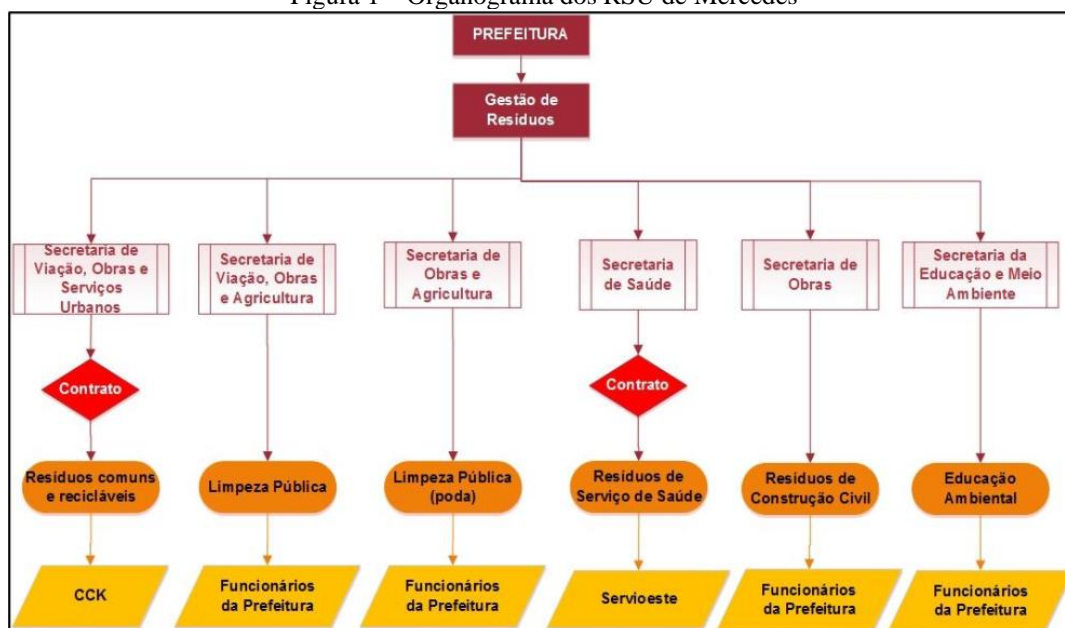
Figura 1 – Organograma dos RSU de Mercedes

PREFEITURA

Gestão de Resíduos

Secretaria de Viação, Obras e Serviços Urbanos

Secretaria de Viação, Obras e Agricultura

Secretaria de Obras e Agricultura

Secretaria de Saúde

Secretaria de Obras

Secretaria da Educação e Meio Ambiente

Contrato

Contrato

Resíduos comuns e recicláveis

Limpeza Pública

Limpeza Pública (poda)

Resíduos de Serviço de Saúde

Resíduos de Construção Civil

Educação Ambiental

CCK

Funcionários da Prefeitura

Funcionários da Prefeitura

Servioeste

Funcionários da Prefeitura

Funcionários da Prefeitura